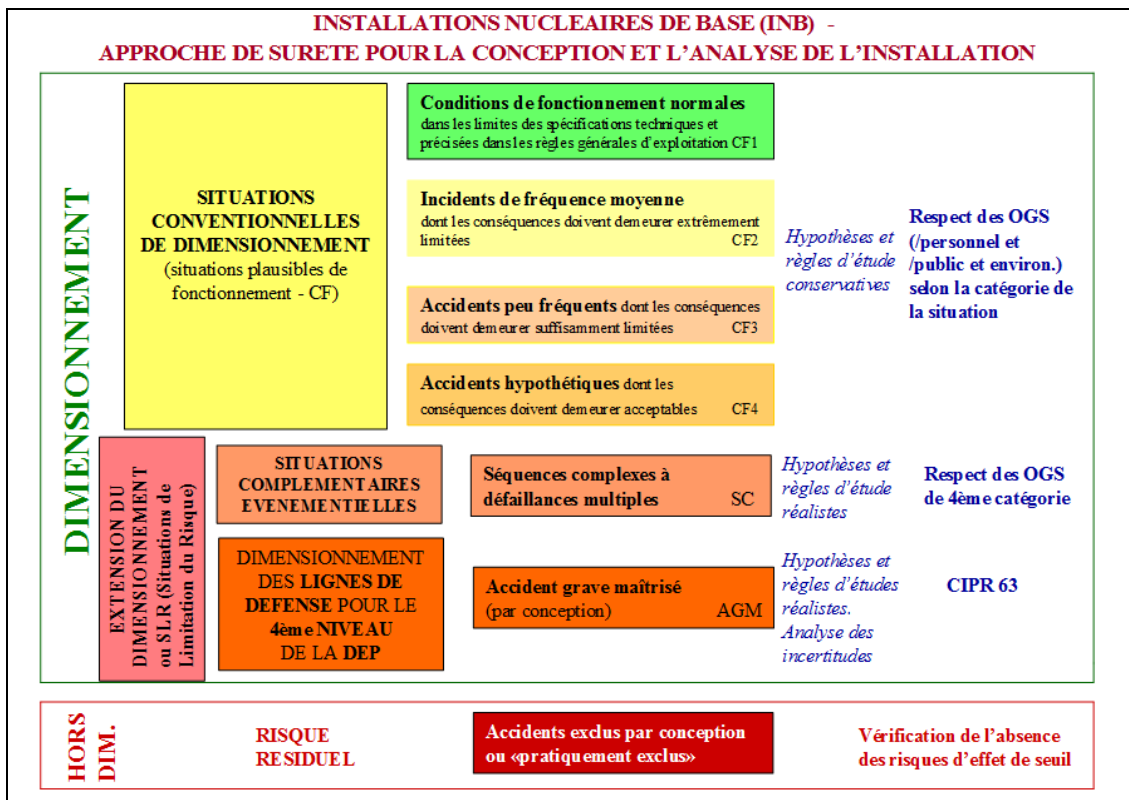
INSTALLATIONS NUCLEAIRES DE BASE (INB) -
APPROCHE DE SURETE POUR LA CONCEPTION ET L'ANALYSE DE L'INSTALLATION

DIMENSIONNEMENT

SITUATIONS CONVENTIONNELLES DE DIMENSIONNEMENT (situations plausibles de fonctionnement - CF)

Conditions de fonctionnement normales dans les limites des spécifications techniques et précisées dans les règles générales d'exploitation CF1

Incidents de fréquence moyenne dont les conséquences doivent demeurer extrêmement limitées CF2

Accidents peu fréquents dont les conséquences doivent demeurer suffisamment limitées CF3

Accidents hypothétiques dont les conséquences doivent demeurer acceptables CF4

Hypothèses et règles d'étude conservatives

Respect des OGS (/personnel et /public et environ.) selon la catégorie de la situation

EXTENSION DU DIMENSIONNEMENT ou S.L.R (Situations de Limitation du Risque)

SITUATIONS COMPLEMENTAIRES EVENEMENTIELLES

Séquences complexes à défaillances multiples SC

Hypothèses et règles d'étude réalistes

Respect des OGS de 4ème catégorie

DIMENSIONNEMENT DES LIGNES DE DEFENSE POUR LE 4ème NIVEAU DE LA DEP

Accident grave maîtrisé (par conception) AGM

Hypothèses et règles d'études réalistes. Analyse des incertitudes

CIPR 63

HORS DIM.

RISQUE RESIDUEL

Accidents exclus par conception ou «pratiquement exclus»

Vérification de l'absence des risques d'effet de seuil